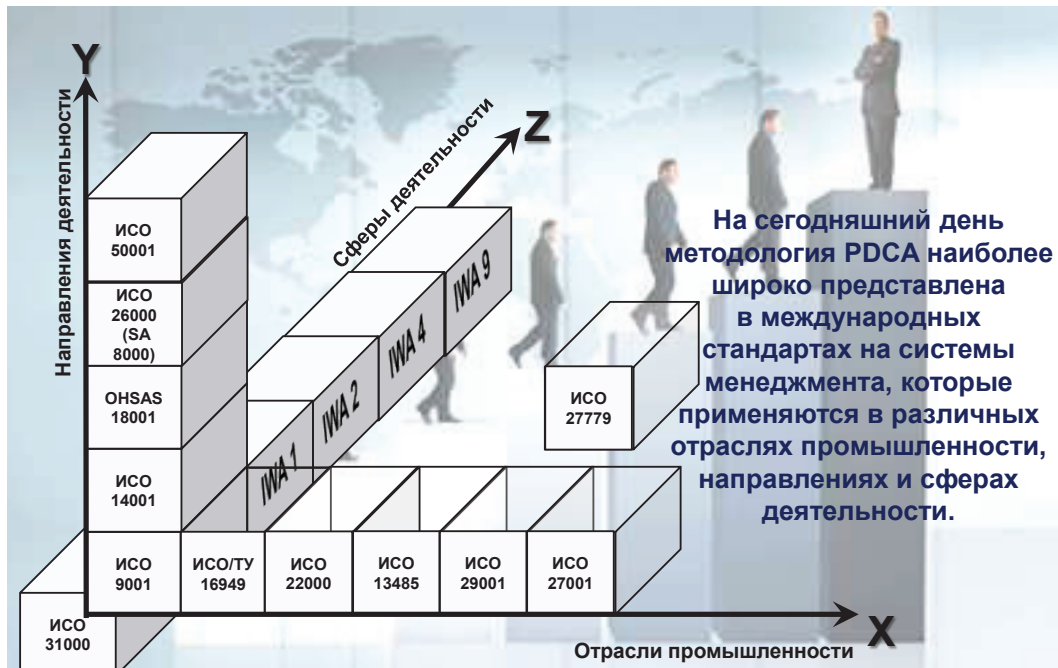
Y

Направления деятельности

Z

Сферы деятельности

ИСО 50001

ИСО 26000 (SA 8000)

OHSAS 18001

ИСО 14001

IWA 1

IWA 2

IWA 4

IWA 9

ИСО 27779

На сегодняшний день методология PDCA наиболее широко представлена в международных стандартах на системы менеджмента, которые применяются в различных отраслях промышленности, направлениях и сферах деятельности.

ИСО 9001

ИСО/ТУ 16949

ИСО 22000

ИСО 13485

ИСО 29001

ИСО 27001

ИСО 31000

X

Отрасли промышленности